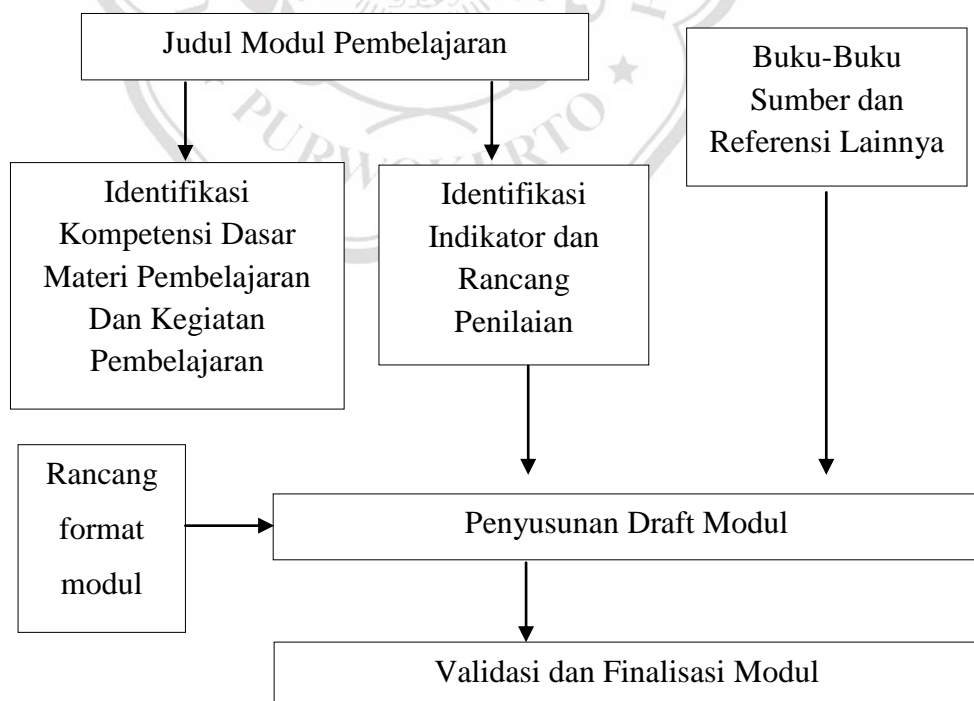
Judul Modul Pembelajaran

Buku-Buku Sumber dan Referensi Lainnya

Identifikasi Kompetensi Dasar Materi Pembelajaran Dan Kegiatan Pembelajaran

Identifikasi Indikator dan Rancang Penilaian

Rancang format modul

Penyusunan Draft Modul

Validasi dan Finalisasi Modul

PURWOKERTO